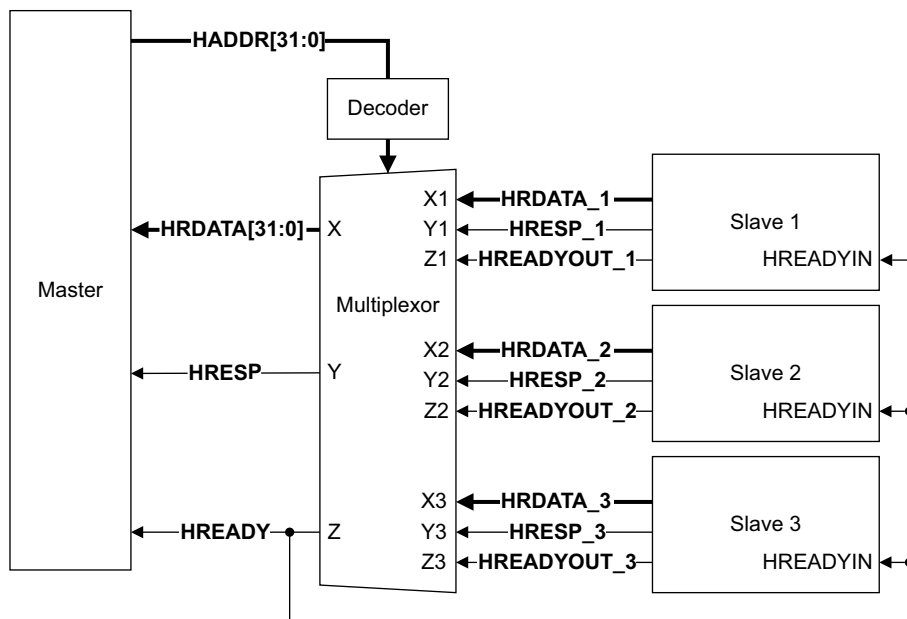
HADDR[31:0]

Decoder

Master

HRDATA[31:0]

X

HRESP

Y

HREADY

Z

Multiplexor

X1

Y1

Z1

X2

Y2

Z2

X3

Y3

Z3

HRDATA_1

HRESP_1

HREADYOUT_1

HRDATA_2

HRESP_2

HREADYOUT_2

HRDATA_3

HRESP_3

HREADYOUT_3

Slave 1

HREADYIN

Slave 2

HREADYIN

Slave 3

HREADYIN